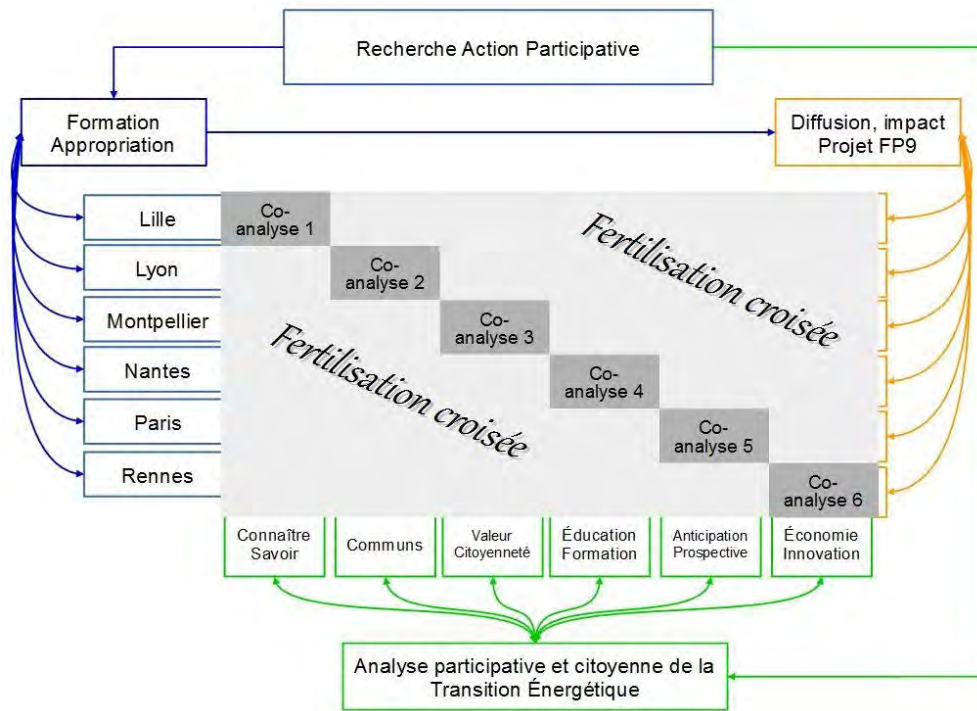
Recherche Action Participative

Formation Appropriation

Diffusion, impact Projet FP9

Lille

Lyon

Montpellier

Nantes

Paris

Rennes

Co-analyse 1

Co-analyse 2

Co-analyse 3

Co-analyse 4

Co-analyse 5

Co-analyse 6

Fertilisation croisée

Fertilisation croisée

Connaître Savoir

Communs

Valeur Citoyenneté

Éducation Formation

Anticipation Prospective

Économie Innovation

Analyse participative et citoyenne de la Transition Énergétique